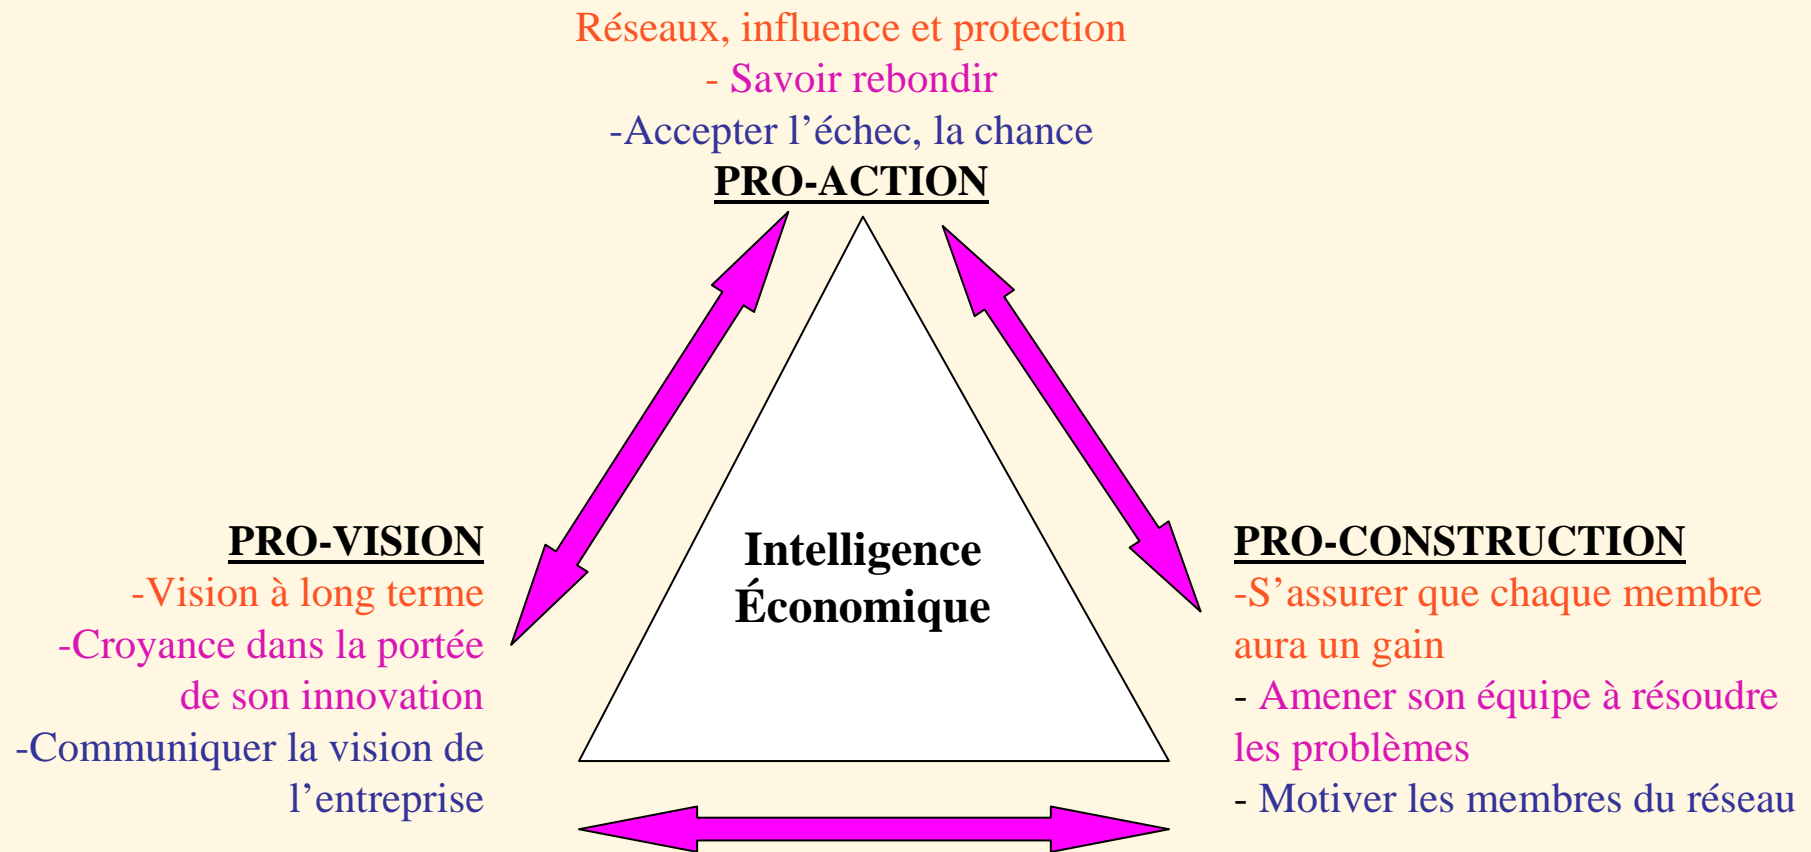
Réseaux, influence et protection
- Savoir rebondir
-Accepter l’échec, la chance
PRO-ACTION

Intelligence Économique

PRO-VISION
-Vision à long terme
-Croyance dans la portée de son innovation
-Communiquer la vision de l’entreprise

PRO-CONSTRUCTION
-S’assurer que chaque membre aura un gain
- Amener son équipe à résoudre les problèmes
- Motiver les membres du réseau